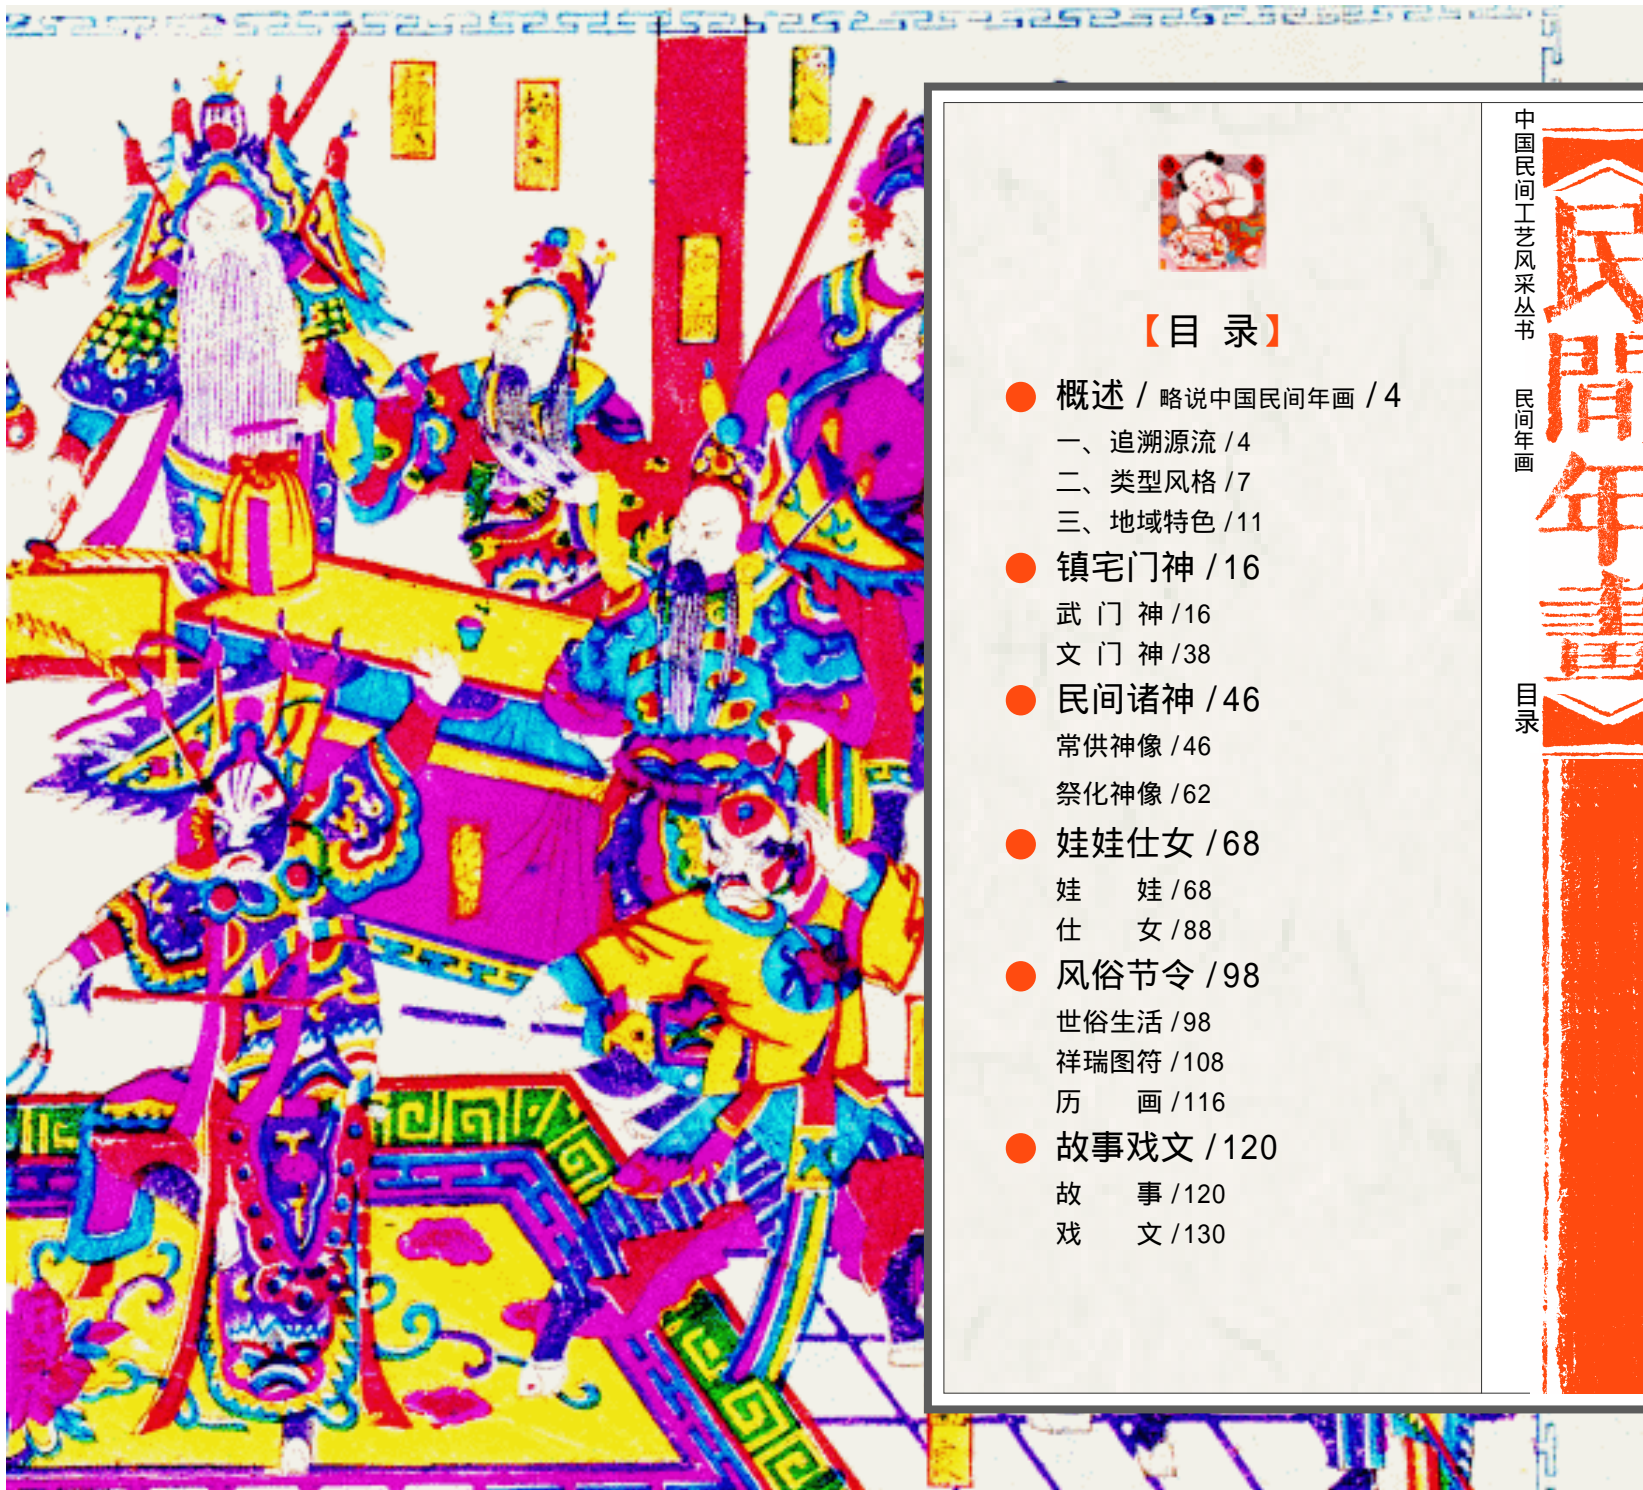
【目 录】

概述 / 略说中国民间年画 / 4
一、追溯源流 / 4
二、类型风格 / 7
三、地域特色 / 11

镇宅门神 / 16
武 门 神 / 16
文 门 神 / 38

民间诸神 / 46
常供神像 / 46
祭化神像 / 62

娃娃仕女 / 68
娃 娃 / 68
仕 女 / 88

风俗节令 / 98
世俗生活 / 98
祥瑞图符 / 108
历 画 / 116

故事戏文 / 120
故 事 / 120
戏 文 / 130

中国民间工艺风采丛书

民间年画

目录

《民間年畫》